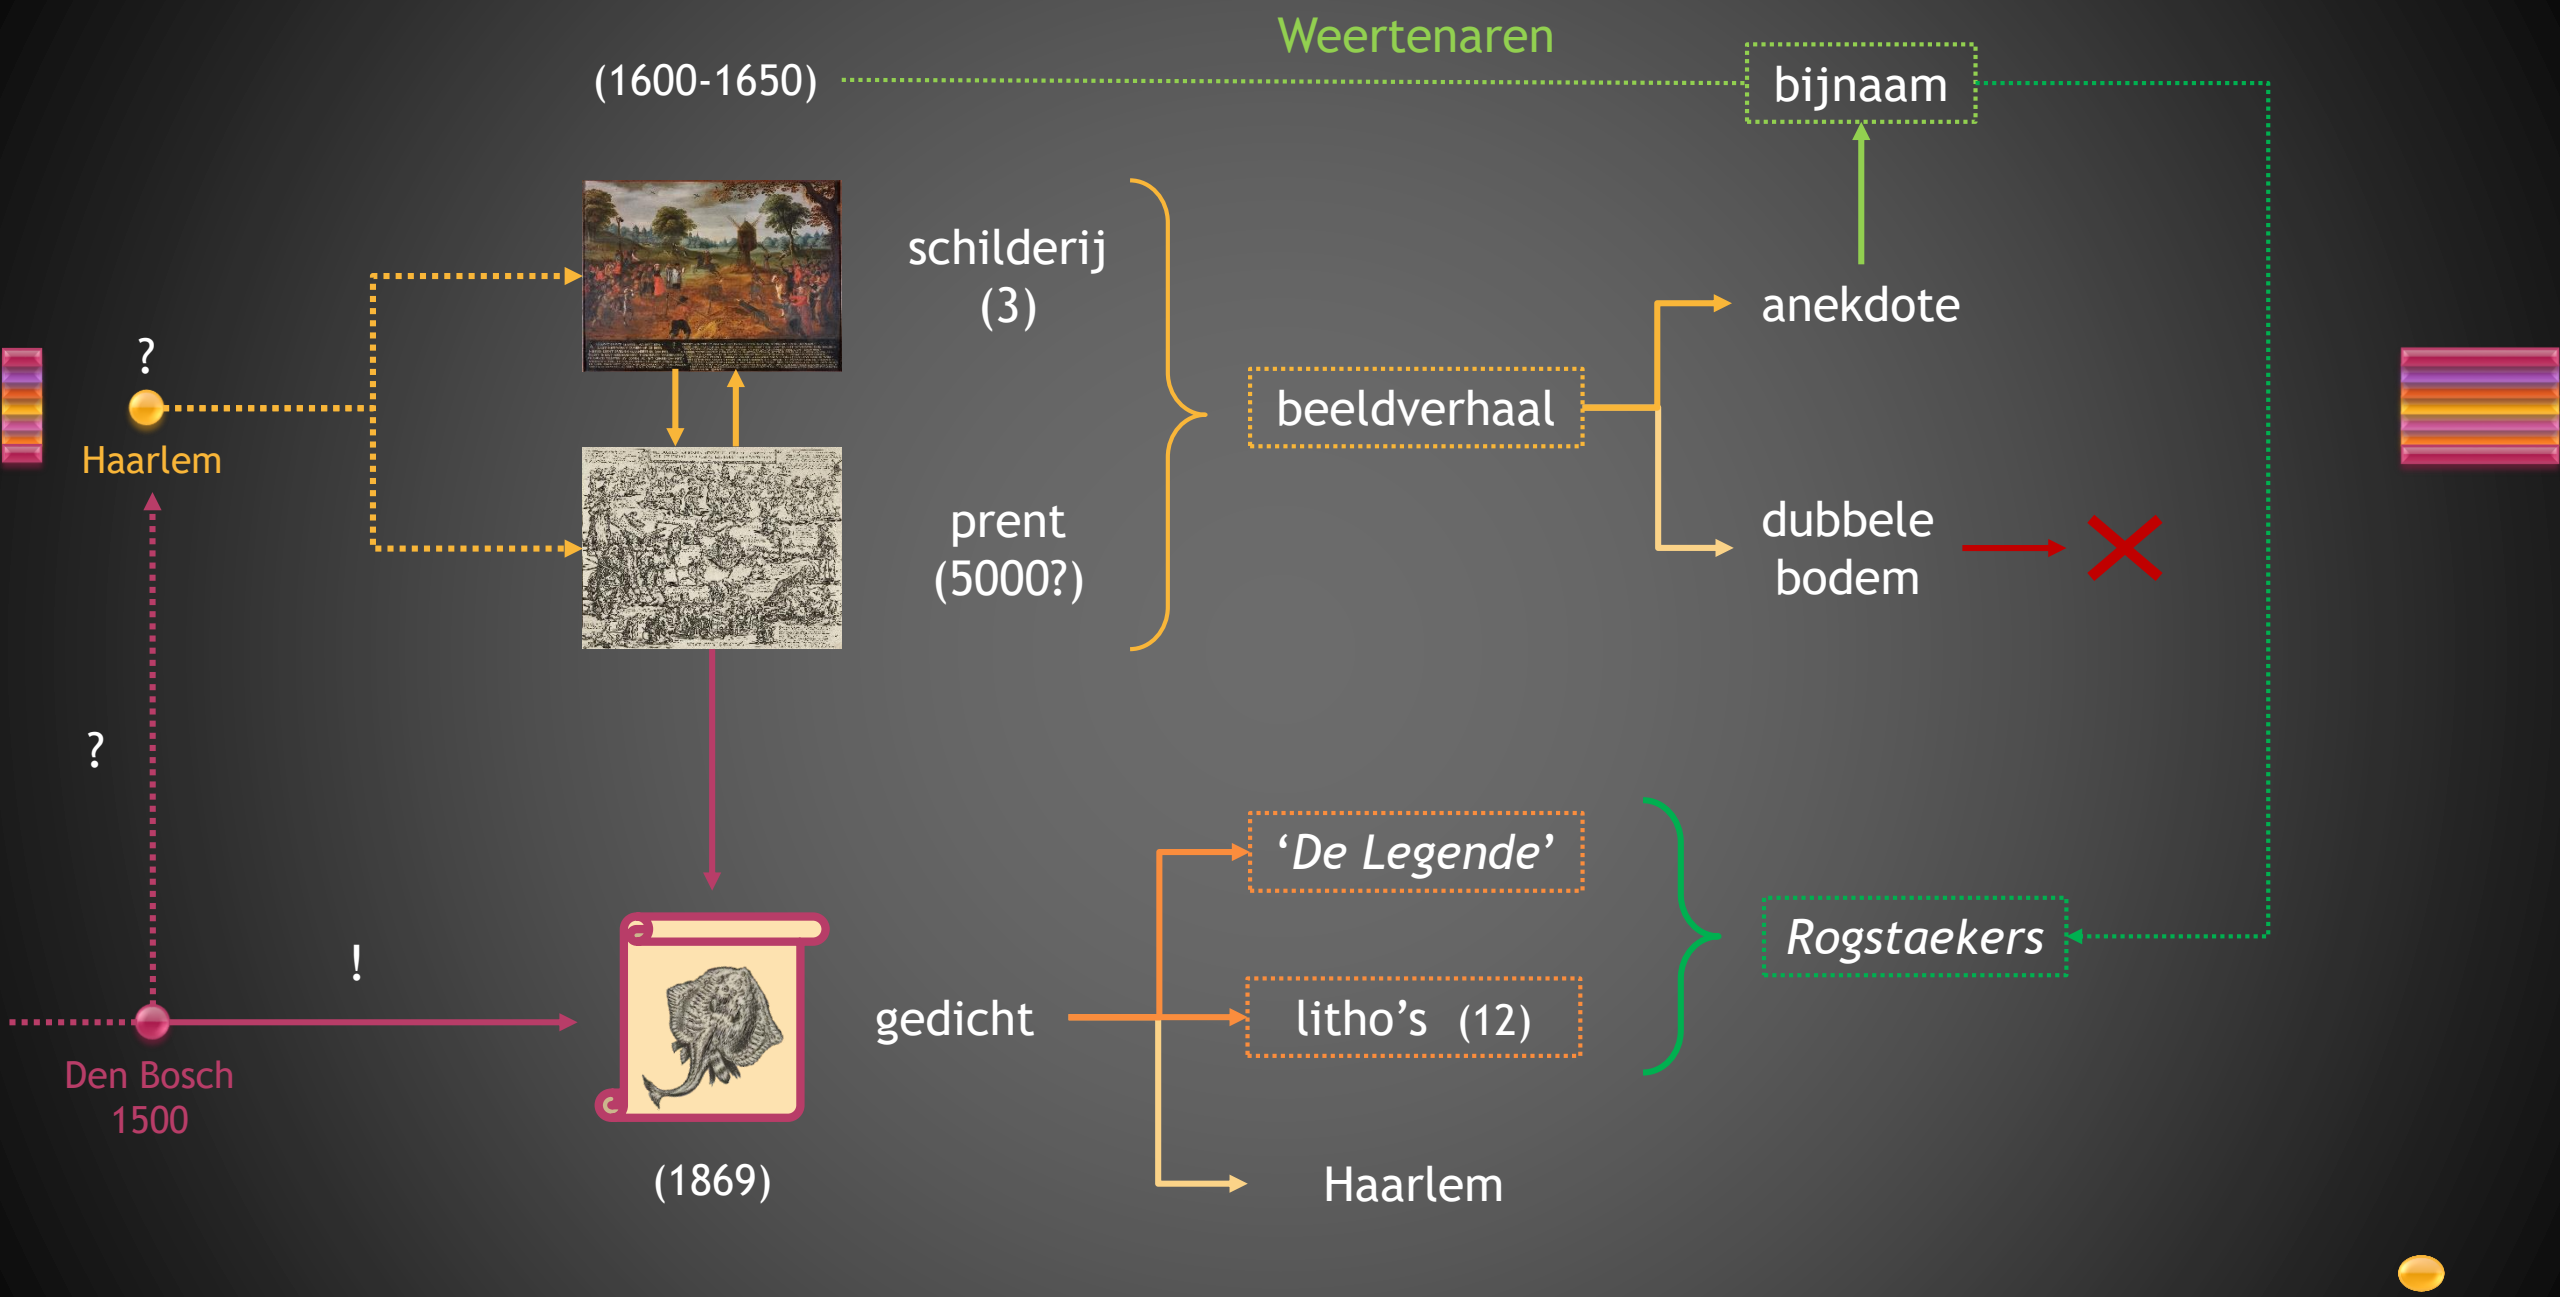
Weertenaren

(1600-1650)

bijnaam

?

Haarlem

schilderij
(3)

prent
(5000?)

beeldverhaal

anekdote

dubbele
bodem

?

!

Den Bosch
1500

(1869)

gedicht

'De Legende'

litho's (12)

Haarlem

Rogstaekers